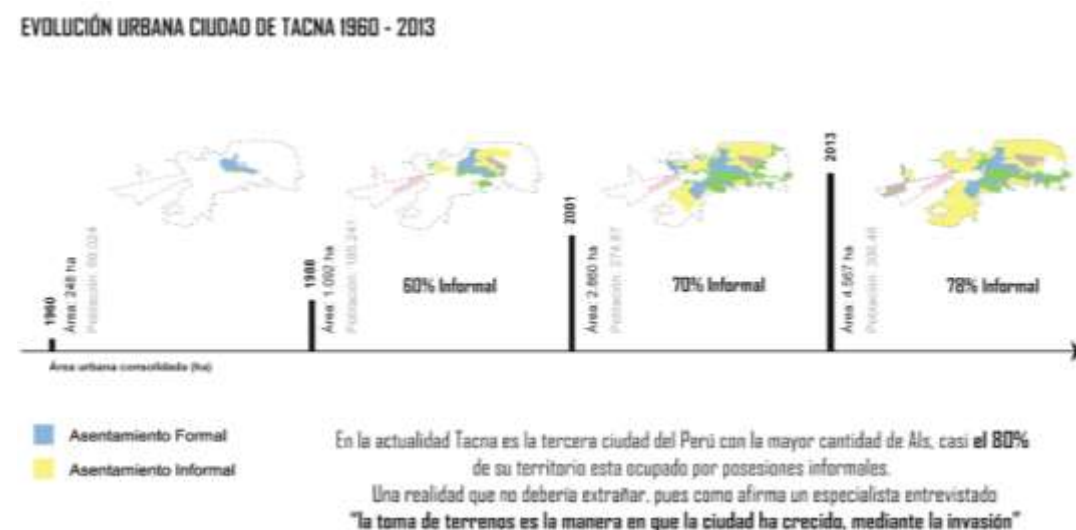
EVOLUCIÓN URBANA CIUDAD DE TACNA 1960 - 2013

1960
Área: 248 ha
Población: 60 024

1986
Área: 1 002 ha
Población: 105 241

60% Informal

2001
Área: 2 860 ha
Población: 274 67

70% Informal

2013
Área: 4 567 ha
Población: 308 48

78% Informal

Área urbana consolidada (ha)

Asentamiento Formal
Asentamiento Informal

En la actualidad Tacna es la tercera ciudad del Perú con la mayor cantidad de AIs, casi **el 80%** de su territorio esta ocupado por posesiones informales.
Una realidad que no debería extrañar, pues como afirma un especialista entrevistado
**"la toma de terrenos es la manera en que la ciudad ha crecido, mediante la invasión"**